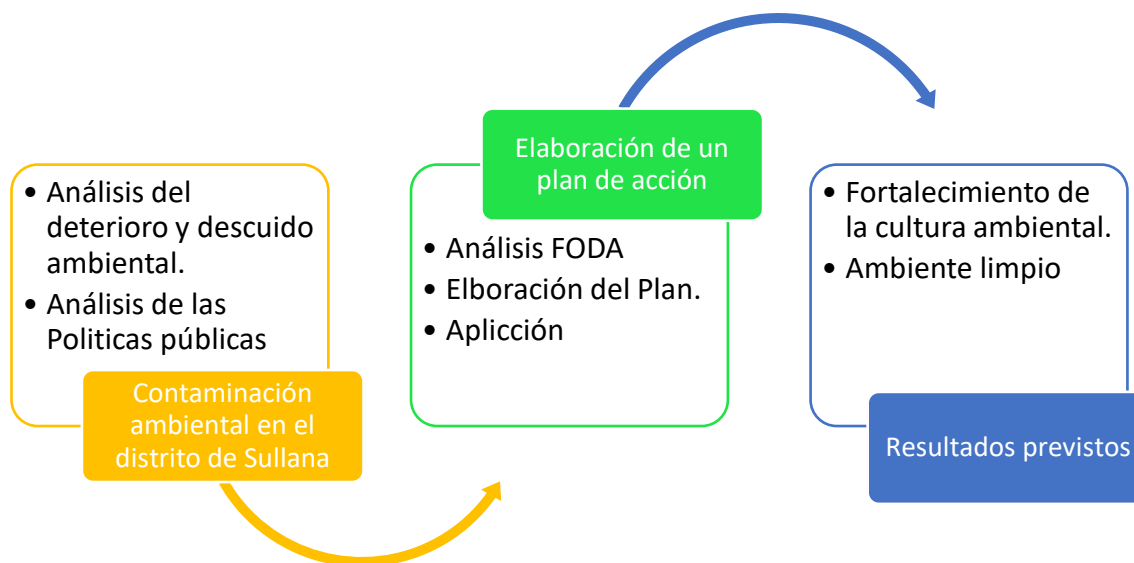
• Análisis del deterioro y descuido ambiental.
• Análisis de las Politicas públicas

Contaminación ambiental en el distrito de Sullana

Elaboración de un plan de acción

• Análisis FODA
• Elboración del Plan.
• Aplicción

• Fortalecimiento de la cultura ambiental.
• Ambiente limpio

Resultados previstos